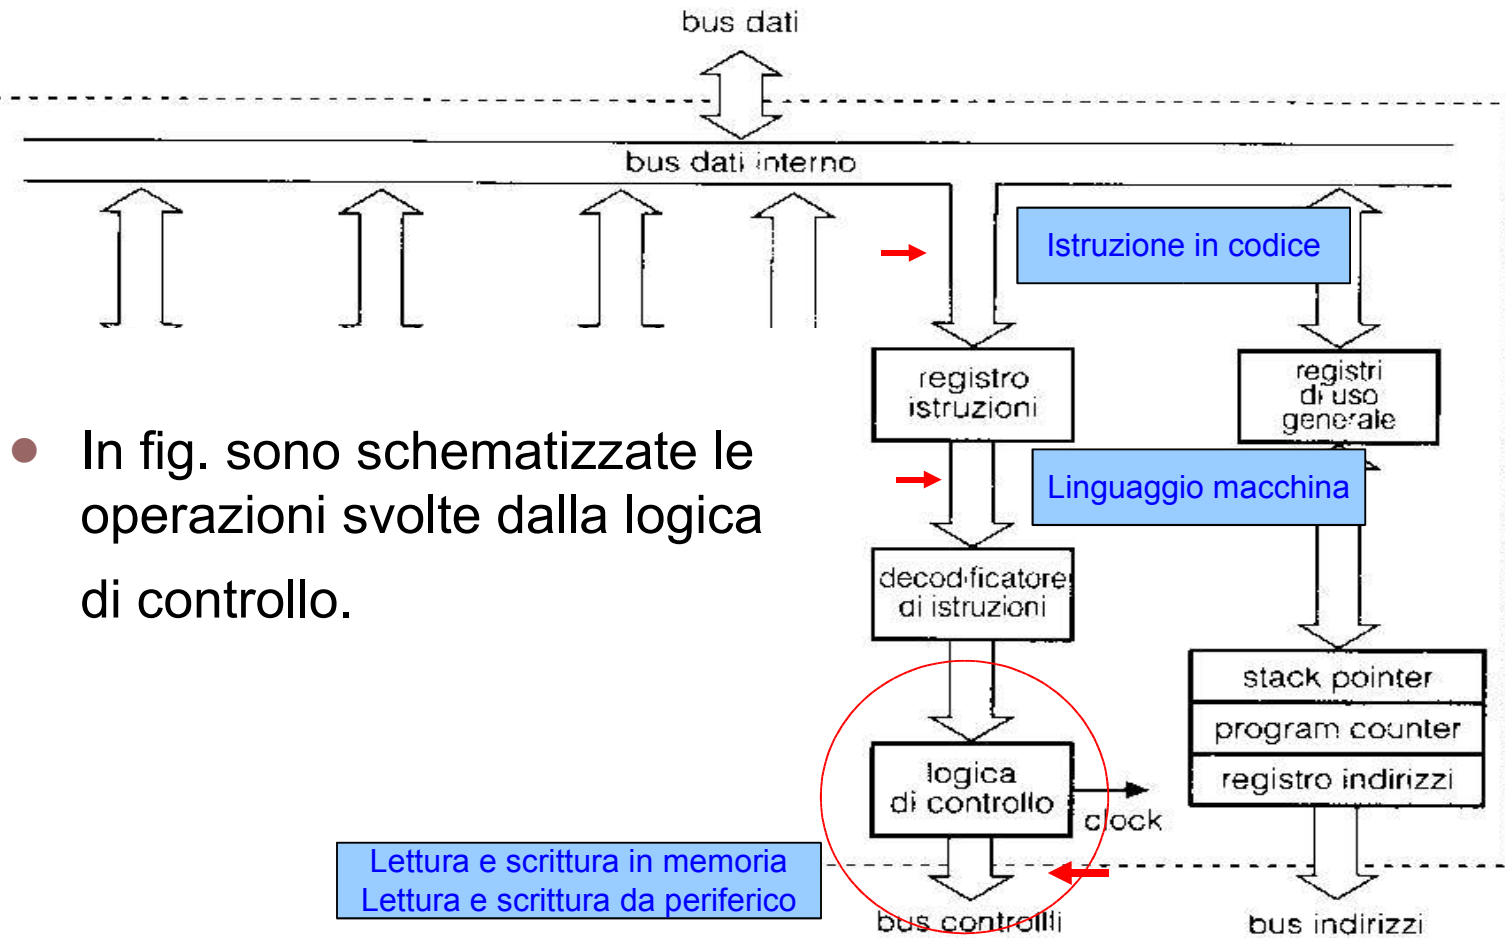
bus dati

bus dati interno

Istruzione in codice

registro istruzioni

registri di uso generale

In fig. sono schematizzate le operazioni svolte dalla logica di controllo.

Linguaggio macchina

decodificatore di istruzioni

stack pointer

program counter

registro indirizzi

logica di controllo

clock

Lettura e scrittura in memoria
Lettura e scrittura da periferico

bus controlli

bus indirizzi